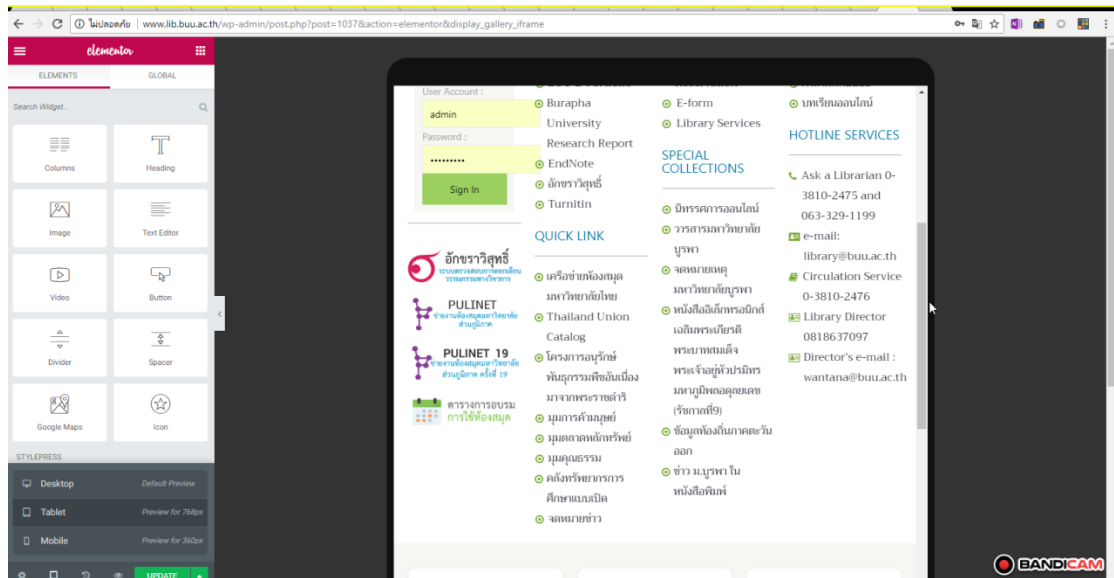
ไม่ปลอดภัย | www.lib.buu.ac.th/wp-admin/post.php?post=1037&action=elementor&display_gallery_iframe

elementor

ELEMENTS GLOBAL

Search Widget...

Columns
Heading
Image
Text Editor
Video
Button
Divider
Spacer
Google Maps
Icon

STYLEPRESS

Desktop Default Preview
Tablet Preview for 768px
Mobile Preview for 360px

UPDATE

User Account :
admin
Password :
•••••••••
Sign In

อักขราวิสุทธิ์
ระบบตรวจสอบการคัดลอกวรรณกรรมทางวิชาการ

PULINET
ข่ายงานห้องสมุดมหาวิทยาลัยส่วนภูมิภาค

PULINET 19
ข่ายงานห้องสมุดมหาวิทยาลัยส่วนภูมิภาค ครั้งที่ 19

ตารางการอบรม การใช้ห้องสมุด

Burapha University Research Report
EndNote
อักขราวิสุทธิ์
Turnitin

QUICK LINK

เครือข่ายห้องสมุดมหาวิทยาลัยไทย
Thailand Union Catalog
โครงการอนุรักษ์พันธุกรรมพืชอันเนื่องมาจากพระราชดำริ
มุมการค้ามนุษย์
มุมตลาดหลักทรัพย์
มุมคุณธรรม
คลังทรัพยากรการศึกษาแบบเปิด
จดหมายข่าว

E-form
Library Services

SPECIAL COLLECTIONS

นิทรรศการออนไลน์
วารสารมหาวิทยาลัยบูรพา
จดหมายเหตุมหาวิทยาลัยบูรพา
หนังสืออิเล็กทรอนิกส์เฉลิมพระเกียรติพระบาทสมเด็จพระเจ้าอยู่หัวปรมินทรมหาภูมิพลอดุลยเดช (รัชกาลที่9)
ข้อมูลท้องถิ่นภาคตะวันออก
ข่าว ม.บูรพา ในหนังสือพิมพ์

บทเรียนออนไลน์

HOTLINE SERVICES

Ask a Librarian 0-3810-2475 and 063-329-1199
e-mail: library@buu.ac.th
Circulation Service 0-3810-2476
Library Director 0818637097
Director's e-mail : wantana@buu.ac.th

BANDICAM